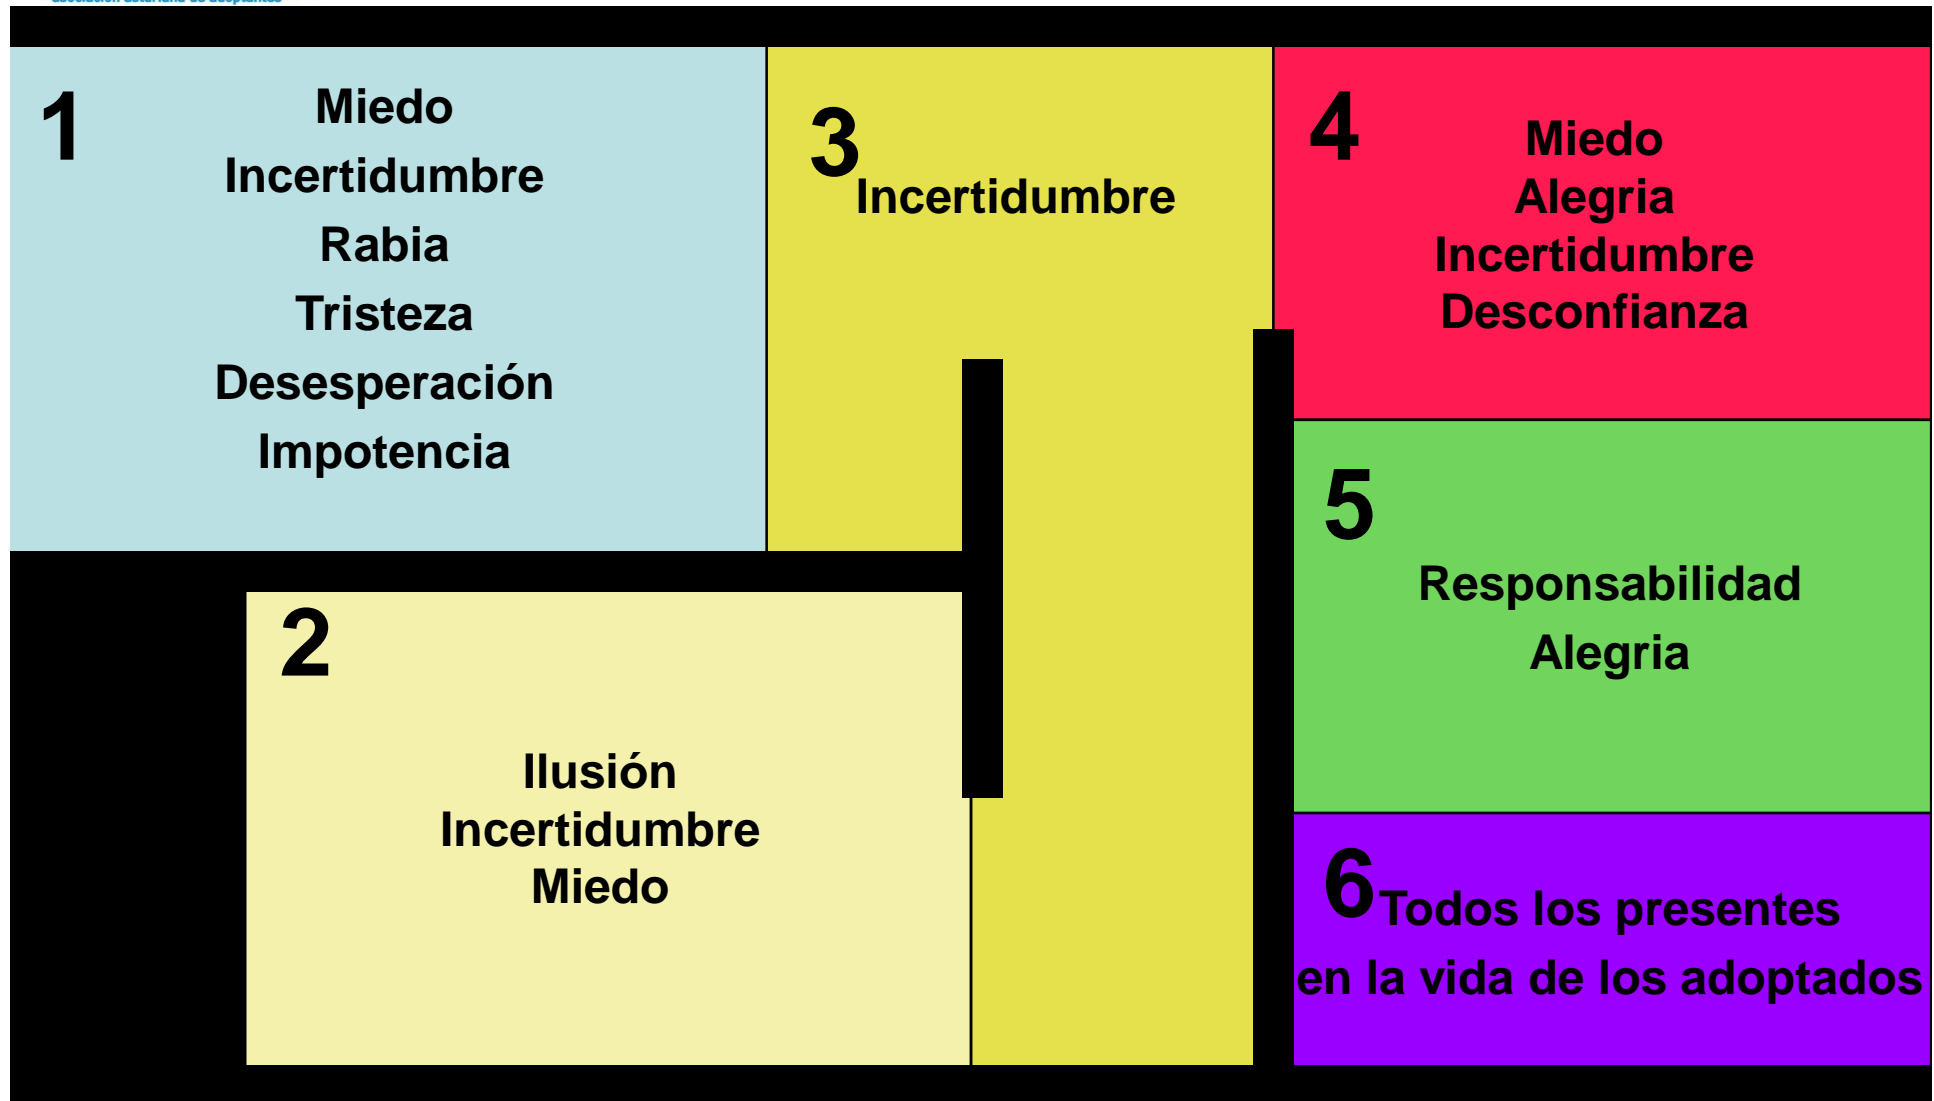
1
Miedo
Incertidumbre
Rabia
Tristeza
Desesperación
Impotencia

3
Incertidumbre

4
Miedo
Alegria
Incertidumbre
Desconfianza

2
Ilusión
Incertidumbre
Miedo

5
Responsabilidad
Alegria

6
Todos los presentes en la vida de los adoptados